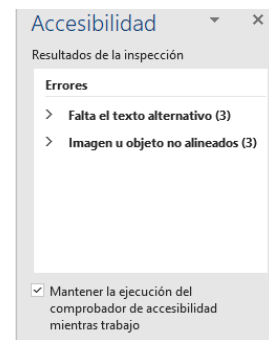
Accesibilidad ▾ ×

Resultados de la inspección

Errores

> Falta el texto alternativo (3)

> Imagen u objeto no alineados (3)

✓ Mantener la ejecución del comprobador de accesibilidad mientras trabajo